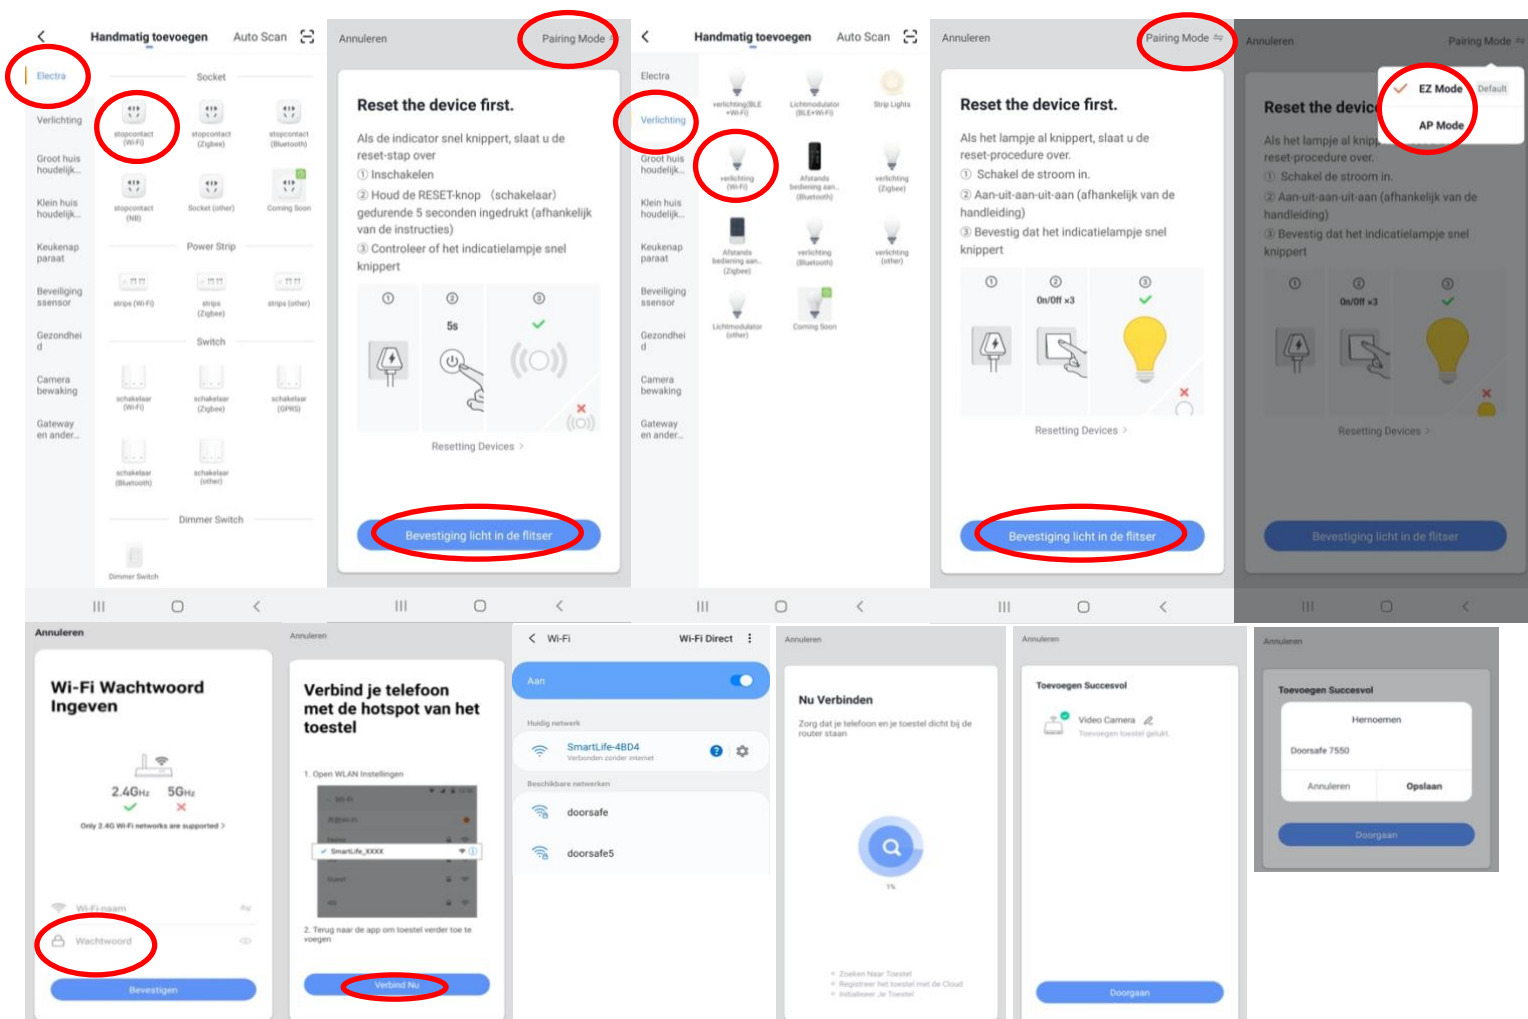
Handmatig toevoegen Auto Scan

Electra
Verlichting
Groot huis houdelijk...
Klein huis houdelijk...
Keukenap paraat
Beveiliging ssensor
Gezondheid
Camera bewaking
Gateway en ander...

Socket
stopcontact (Wi-Fi)
stopcontact (Zigbee)
stopcontact (Bluetooth)
stopcontact (NB)
Socket (other)
Coming Soon
Power Strip
strips (Wi-Fi)
strips (Zigbee)
strips (other)
Switch
schakelaar (Wi-Fi)
schakelaar (Zigbee)
schakelaar (GPRS)
schakelaar (Bluetooth)
schakelaar (other)
Dimmer Switch
Dimmer Switch

Annuleren Pairing Mode

Reset the device first.

Als de indicator snel knippert, slaat u de reset-stap over
① Inschakelen
② Houd de RESET-knop (schakelaar) gedurende 5 seconden ingedrukt (afhankelijk van de instructies)
③ Controleer of het indicatielampje snel knippert

① ② ③
5s

Resetting Devices >

Bevestiging licht in de flitser

Handmatig toevoegen Auto Scan

Electra
Verlichting
Groot huis houdelijk...
Klein huis houdelijk...
Keukenap paraat
Beveiliging ssensor
Gezondheid
Camera bewaking
Gateway en ander...

verlichting(BLE +Wi-Fi)
Lichtmodulator (BLE+Wi-Fi)
Strip Lights
verlichting (Wi-Fi)
Afstands bediening aan... (Bluetooth)
verlichting (Zigbee)
Afstands bediening aan... (Zigbee)
verlichting (Bluetooth)
verlichting (other)
Lichtmodulator (other)
Coming Soon

Annuleren Pairing Mode

Reset the device first.

Als het lampje al knippert, slaat u de reset-procedure over.
① Schakel de stroom in.
② Aan-uit-aan-uit-aan (afhankelijk van de handleiding)
③ Bevestig dat het indicatielampje snel knippert

① ② ③
On/Off ×3

Resetting Devices >

Bevestiging licht in de flitser

Annuleren Pairing Mode
EZ Mode Default
AP Mode

Reset the devic

Als het lampje al knipp reset-procedure over.
① Schakel de stroom in.
② Aan-uit-aan-uit-aan (afhankelijk van de handleiding)
③ Bevestig dat het indicatielampje snel knippert

① ② ③
On/Off ×3

Resetting Devices >

Bevestiging licht in de flitser

Annuleren

Wi-Fi Wachtwoord Ingeven

2.4GHz 5GHz
Only 2.4G Wi-Fi networks are supported >

Wi-Fi-naam
Wachtwoord

Bevestigen

Annuleren

Verbind je telefoon met de hotspot van het toestel

1. Open WLAN Instellingen
Wi-Fi
SmartLife_XXXX
2. Terug naar de app om toestel verder toe te voegen

Verbind Nu

Wi-Fi Wi-Fi Direct
Aan
Huidig netwerk
SmartLife-4BD4
Verbonden zonder internet
Beschikbare netwerken
doorsafe
doorsafe5

Annuleren

Nu Verbinden

Zorg dat je telefoon en je toestel dicht bij de router staan

1%

Zoeken Naar Toestel
Registreer het toestel met de Cloud
Initialiseer Je Toestel

Annuleren

Toevoegen Succesvol

Video Camera
Toevoegen toestel gelukt

Doorgaan

Annuleren

Toevoegen Succesvol

Hernoemen
Doorsafe 7550
Annuleren Opslaan

Doorgaan